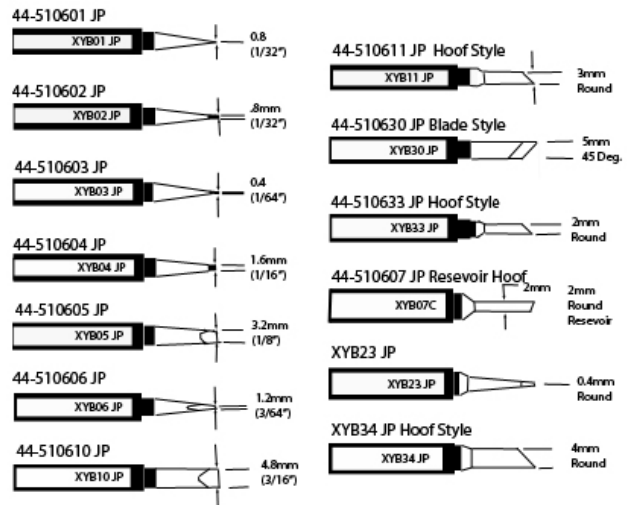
44-510601 JP
XYB01 JP
0.8 (1/32")

44-510602 JP
XYB02 JP
.8mm (1/32")

44-510603 JP
XYB03 JP
0.4 (1/64")

44-510604 JP
XYB04 JP
1.6mm (1/16")

44-510605 JP
XYB05 JP
3.2mm (1/8")

44-510606 JP
XYB06 JP
1.2mm (3/64")

44-510610 JP
XYB10 JP
4.8mm (3/16")

44-510611 JP Hoof Style
XYB11 JP
3mm Round

44-510630 JP Blade Style
XYB30 JP
5mm
45 Deg.

44-510633 JP Hoof Style
XYB33 JP
2mm Round

44-510607 JP Resevoir Hoof
XYB07C
2mm
2mm Round Resevoir

XYB23 JP
XYB23 JP
0.4mm Round

XYB34 JP Hoof Style
XYB34 JP
4mm Round